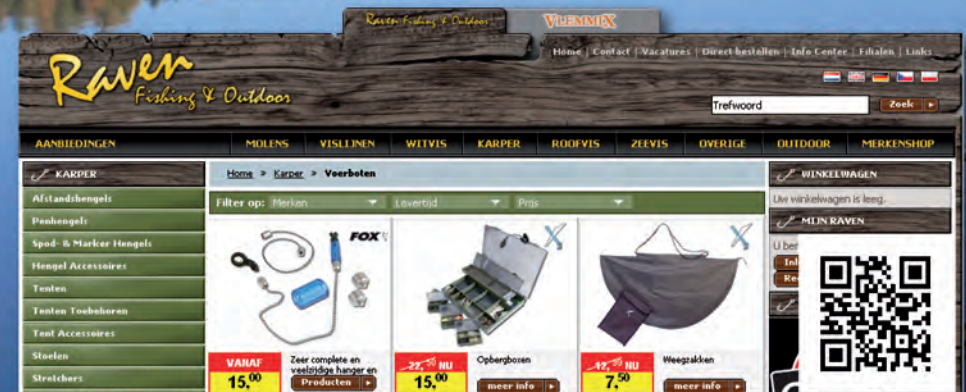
Raven Fishing & Outdoor | VLEMMIX

Home | Contact | Vacatures | Direct bestellen | Info Center | Filialen | Links

Raven Fishing & Outdoor

Trefwoord

Zoek

AANBIEDINGEN | MOLENS | VISLIJNEN | WITVIS | KARPER | ROOFVIS | ZEEVIS | OVERIGE | OUTDOOR | MERKENSHOP

KARPER

Afstandshengels

Penhengels

Spod- & Marker Hengels

Hengel Accessoires

Tenten

Tenten Toebehoren

Tent Accessoires

Stoelen

Stretchers

Home » Karper » Voerboten

Filter op: Merken | Levertijd | Prijs

FOX

VANAF $15,^{00}$

Zeer complete en veelzijdige hanger en

Producten

NU $22,^{00}$ $15,^{00}$

Opbergboxen

meer info

NU $17,^{00}$ $7,^{50}$

Weegzakken

meer info

WINKELWAGEN

Uw winkelwagen is leeg.

MIJN RAVEN

U ben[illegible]

Inl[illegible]

Re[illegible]